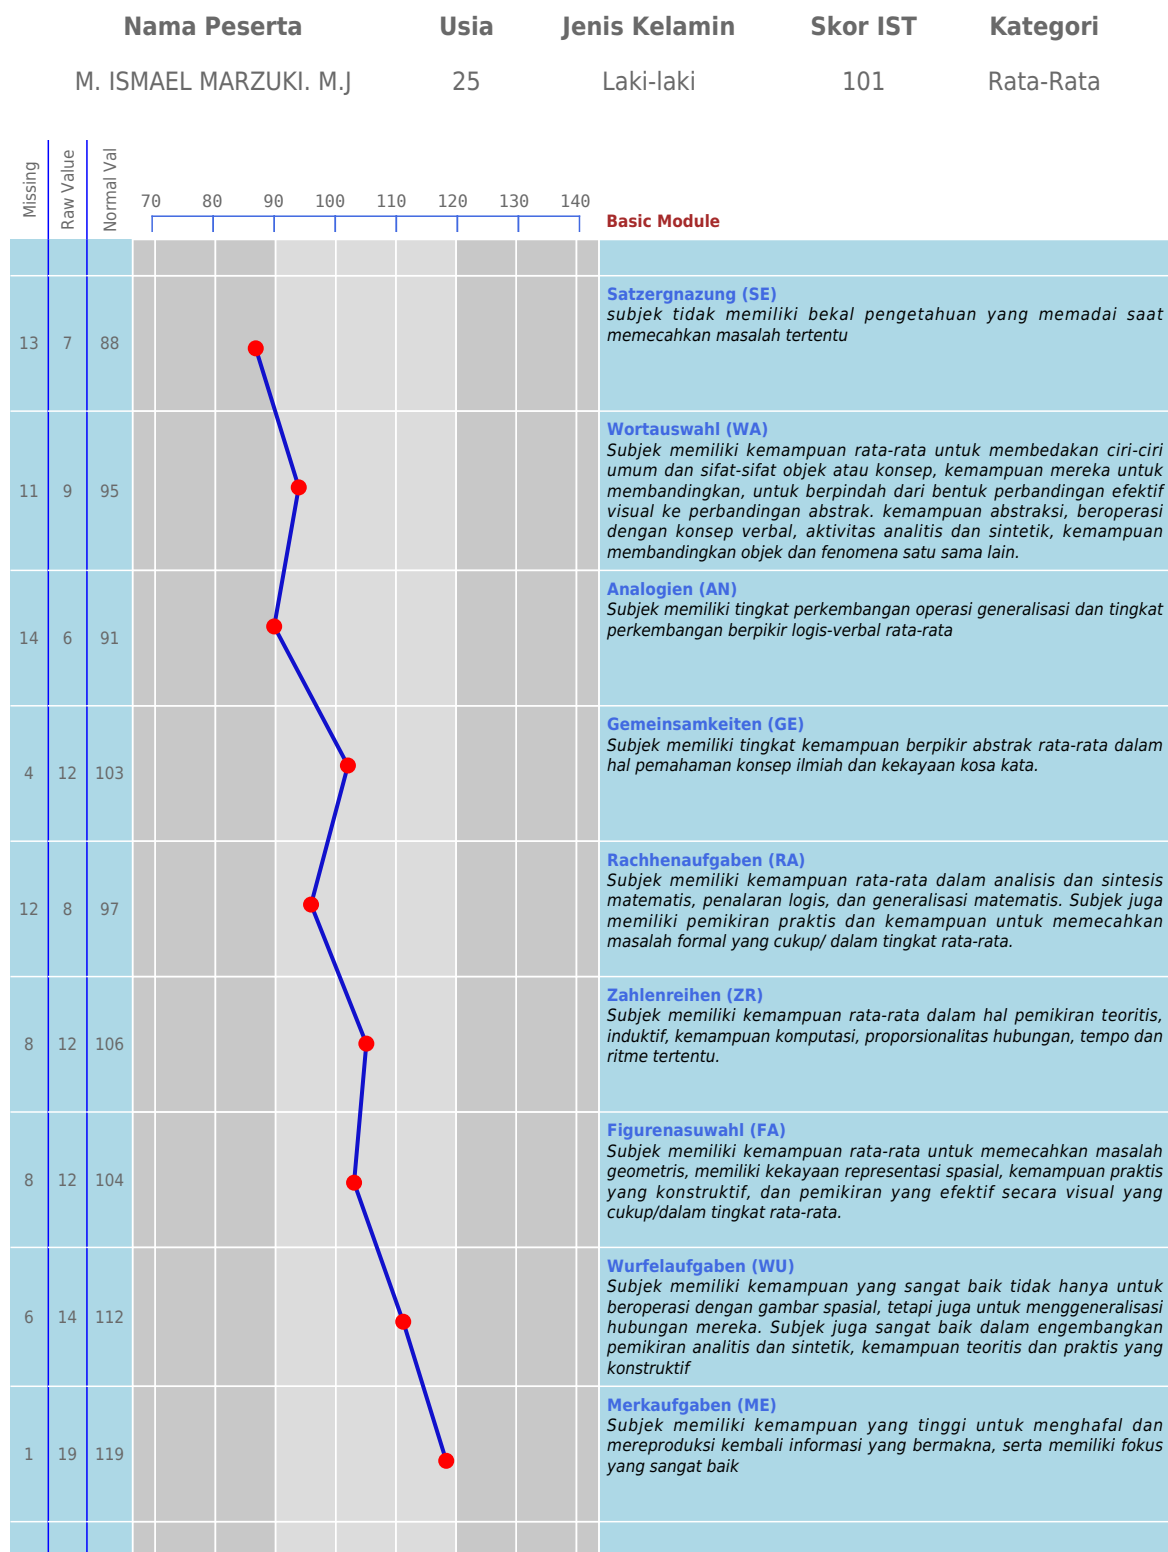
| Nama Peserta | Usia | Jenis Kelamin | Skor IST | Kategori |
|---|---|---|---|---|
| M. ISMAEL MARZUKI. M.J | 25 | Laki-laki | 101 | Rata-Rata |

Missing Raw Value Normal Val

70 80 90 100 110 120 130 140

Basic Module

| Missing | Raw Value | Normal Val | Basic Module |
|---|---|---|---|
| 13 | 7 | 88 | **Satzergnazung (SE)** subjek tidak memiliki bekal pengetahuan yang memadai saat memecahkan masalah tertentu |
| 11 | 9 | 95 | **Wortauswahl (WA)** Subjek memiliki kemampuan rata-rata untuk membedakan ciri-ciri umum dan sifat-sifat objek atau konsep, kemampuan mereka untuk membandingkan, untuk berpindah dari bentuk perbandingan efektif visual ke perbandingan abstrak. kemampuan abstraksi, beroperasi dengan konsep verbal, aktivitas analitis dan sintetik, kemampuan membandingkan objek dan fenomena satu sama lain. |
| 14 | 6 | 91 | **Analogien (AN)** Subjek memiliki tingkat perkembangan operasi generalisasi dan tingkat perkembangan berpikir logis-verbal rata-rata |
| 4 | 12 | 103 | **Gemeinsamkeiten (GE)** Subjek memiliki tingkat kemampuan berpikir abstrak rata-rata dalam hal pemahaman konsep ilmiah dan kekayaan kosa kata. |
| 12 | 8 | 97 | **Rachhenaufgaben (RA)** Subjek memiliki kemampuan rata-rata dalam analisis dan sintesis matematis, penalaran logis, dan generalisasi matematis. Subjek juga memiliki pemikiran praktis dan kemampuan untuk memecahkan masalah formal yang cukup/ dalam tingkat rata-rata. |
| 8 | 12 | 106 | **Zahlenreihen (ZR)** Subjek memiliki kemampuan rata-rata dalam hal pemikiran teoritis, induktif, kemampuan komputasi, proporsionalitas hubungan, tempo dan ritme tertentu. |
| 8 | 12 | 104 | **Figurenasuwahl (FA)** Subjek memiliki kemampuan rata-rata untuk memecahkan masalah geometris, memiliki kekayaan representasi spasial, kemampuan praktis yang konstruktif, dan pemikiran yang efektif secara visual yang cukup/dalam tingkat rata-rata. |
| 6 | 14 | 112 | **Wurfelaufgaben (WU)** Subjek memiliki kemampuan yang sangat baik tidak hanya untuk beroperasi dengan gambar spasial, tetapi juga untuk menggeneralisasi hubungan mereka. Subjek juga sangat baik dalam engembangkan pemikiran analitis dan sintetik, kemampuan teoritis dan praktis yang konstruktif |
| 1 | 19 | 119 | **Merkaufgaben (ME)** Subjek memiliki kemampuan yang tinggi untuk menghafal dan mereproduksi kembali informasi yang bermakna, serta memiliki fokus yang sangat baik |